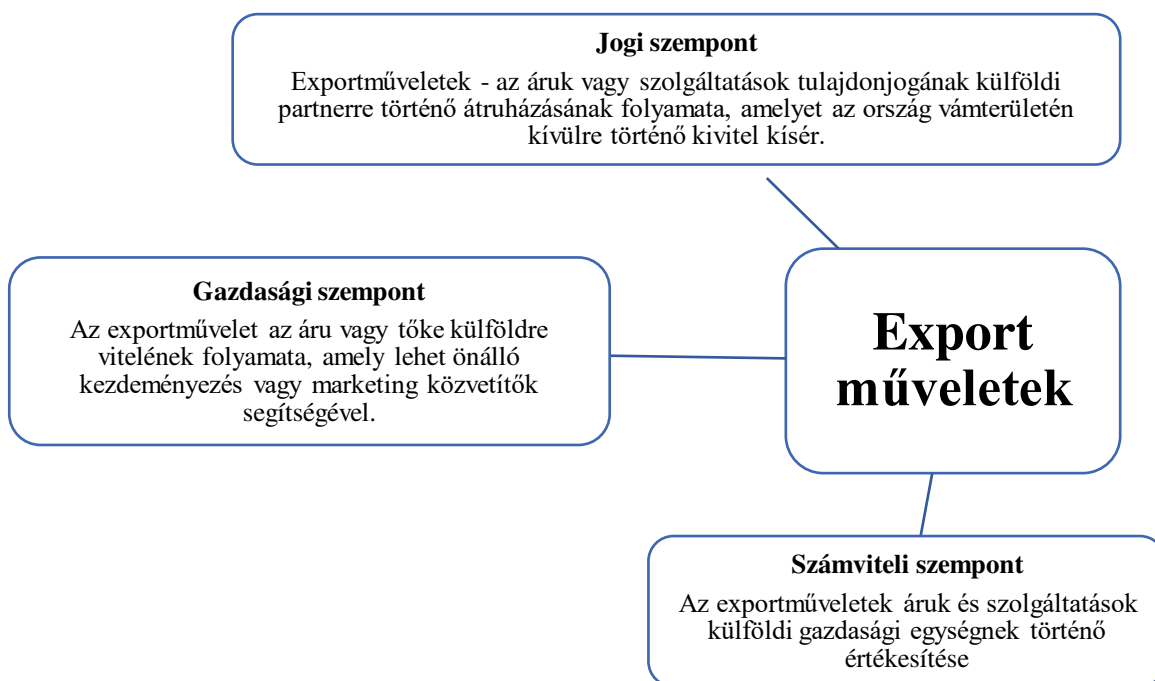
Jogi szempont

Exportműveletek - az áruk vagy szolgáltatások tulajdonjogának külföldi partnerre történő átruházásának folyamata, amelyet az ország vámterületén kívülre történő kivitel kísér.

Gazdasági szempont

Az exportművelet az áru vagy tőke külföldre vitelének folyamata, amely lehet önálló kezdeményezés vagy marketing közvetítők segítségével.

Export műveletek

Számviteli szempont

Az exportműveletek áruk és szolgáltatások külföldi gazdasági egységnek történő értékesítése